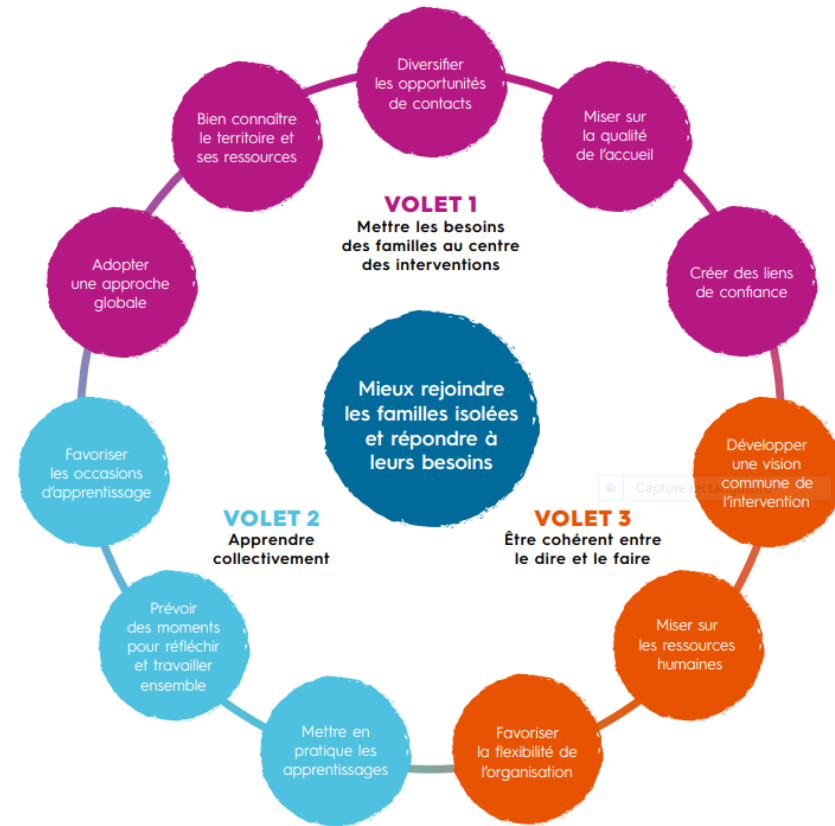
Diversifier les opportunités de contacts

Miser sur la qualité de l'accueil

Créer des liens de confiance

Bien connaître le territoire et ses ressources

Adopter une approche globale

VOLET 1
Mettre les besoins des familles au centre des interventions

Mieux rejoindre les familles isolées et répondre à leurs besoins

Favoriser les occasions d'apprentissage

VOLET 2
Apprendre collectivement

Développer une vision commune de l'intervention

Capture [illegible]

VOLET 3
Être cohérent entre le dire et le faire

Prévoir des moments pour réfléchir et travailler ensemble

Miser sur les ressources humaines

Mettre en pratique les apprentissages

Favoriser la flexibilité de l'organisation